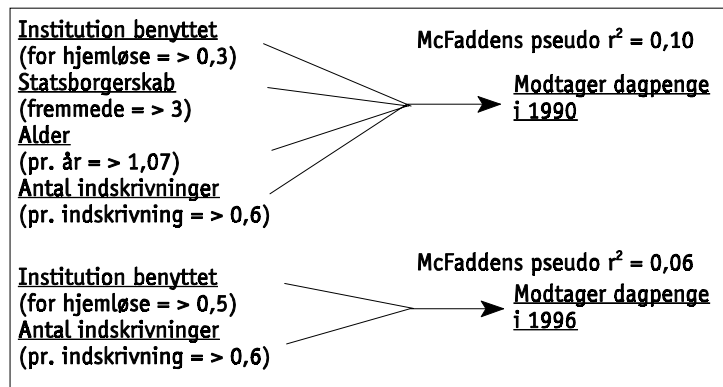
Institution benyttet
(for hjemløse = > 0,3)
Statsborgerskab
(fremmede = > 3)
Alder
(pr. år = > 1,07)
Antal indskrivninger
(pr. indskrivning = > 0,6)

McFaddens pseudo $r^2$ = 0,10

Modtager dagpenge i 1990

Institution benyttet
(for hjemløse = > 0,5)
Antal indskrivninger
(pr. indskrivning = > 0,6)

McFaddens pseudo $r^2$ = 0,06

Modtager dagpenge i 1996